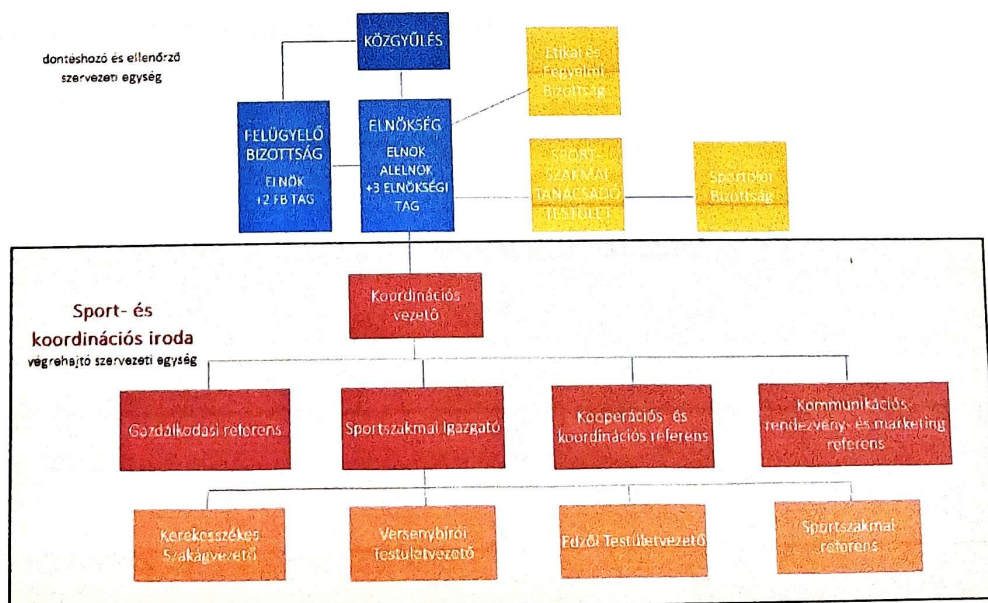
döntéshozó és ellenőrző szervezeti egység

KÖZGYŰLÉS

Etikai és Fegyelmi Bizottság

FELÜGYELŐ BIZOTTSÁG
ELNÖK +2 FB TAG

ELNÖKSÉG
ELNÖK ALELNÖK +3 ELNÖKSÉGI TAG

SPORT-SZAKMAI TANÁCSADÓ TESTÜLET

Sportolói Bizottság

Sport- és koordinációs iroda
végrehajtó szervezeti egység

Koordinációs vezető

Gazdálkodási referens

Sportszakmai igazgató

Kooperációs- és koordinációs referens

Kommunikációs-, rendezvény- és marketing referens

Kerekesszékes Szakágvezető

Versenybírói Testületvezető

Edzői Testületvezető

Sportszakmai referens